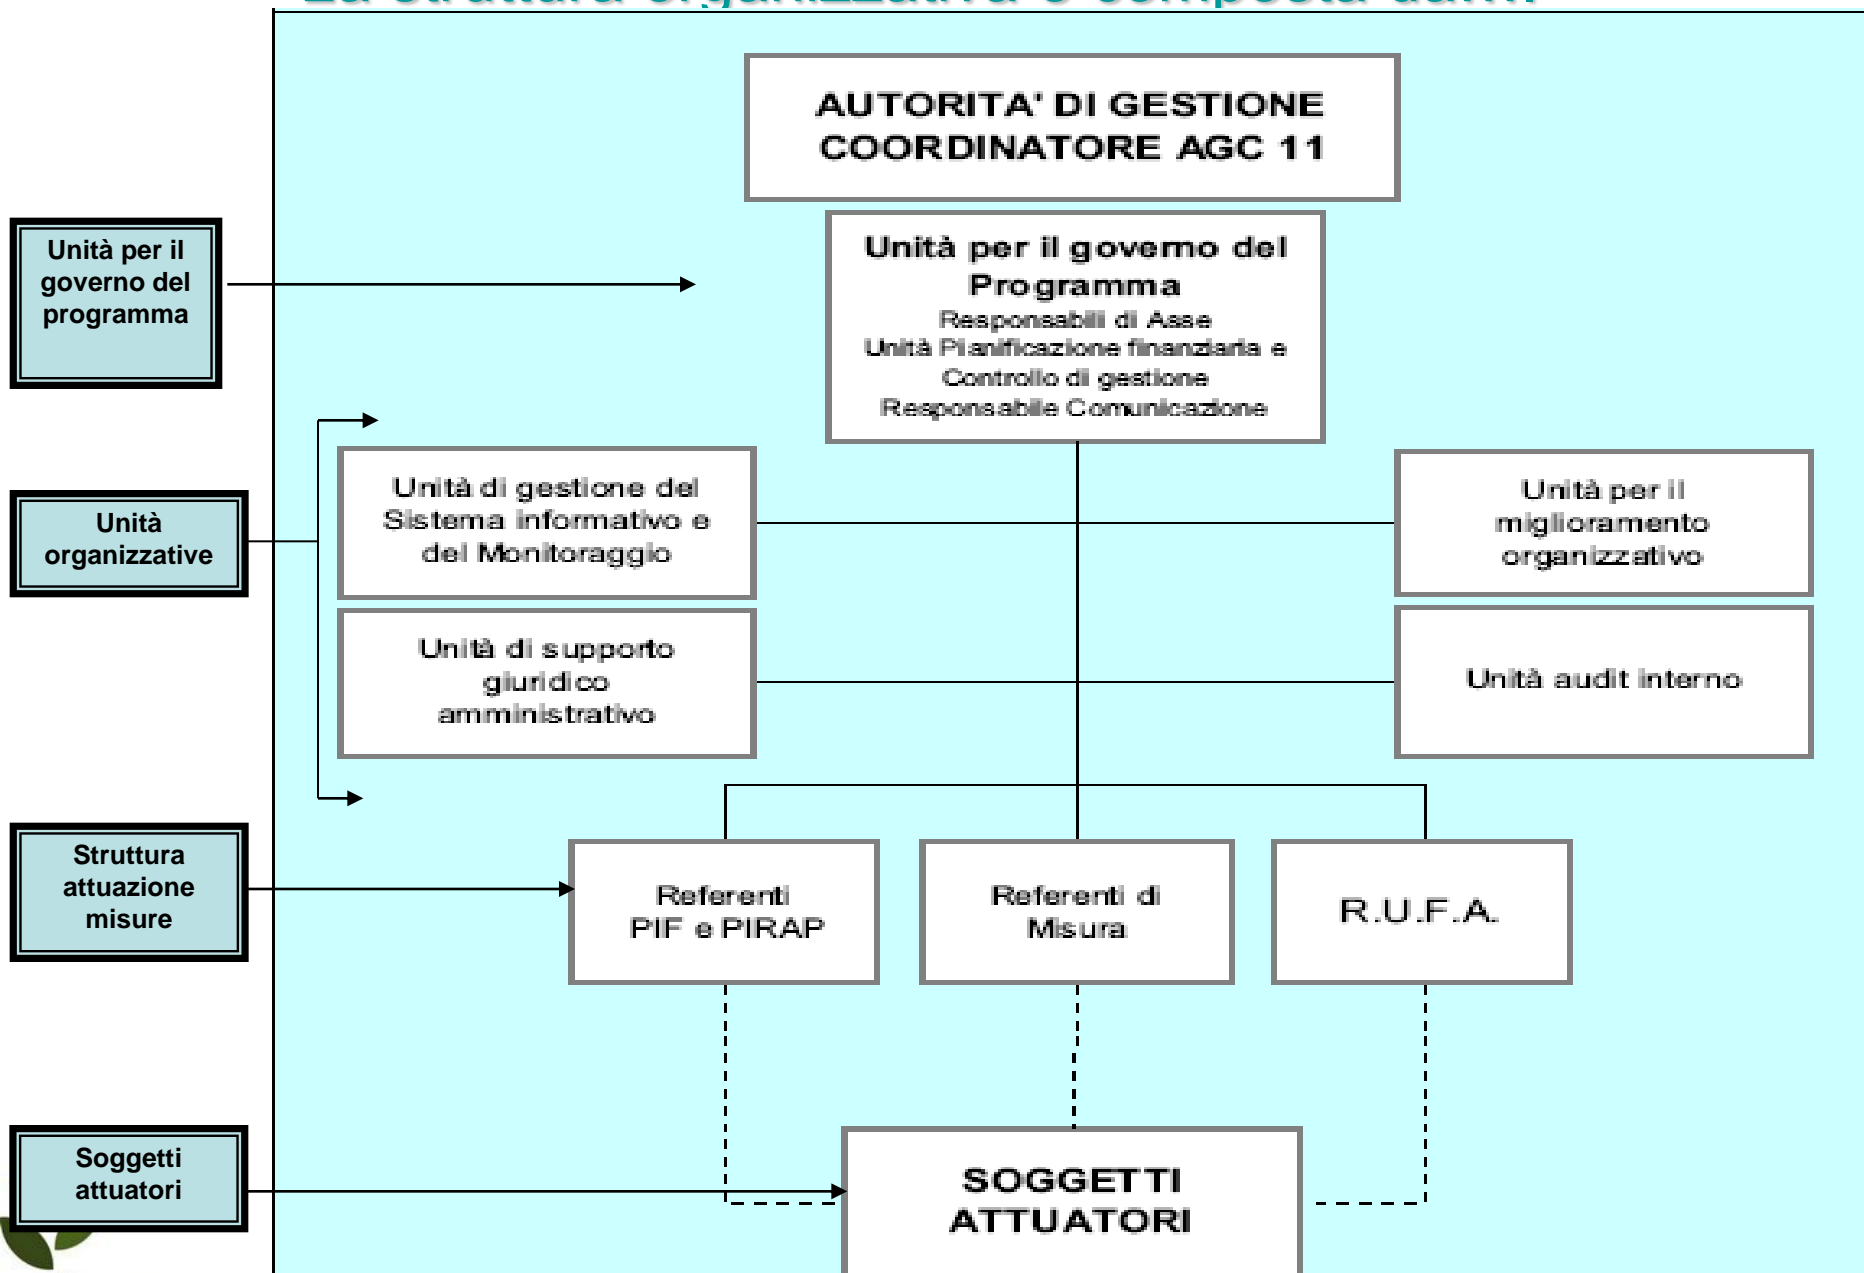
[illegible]

AUTORITA' DI GESTIONE
COORDINATORE AGC 11

Unità per il governo del Programma
Responsabili di Asse
Unità Pianificazione finanziaria e Controllo di gestione
Responsabile Comunicazione

Unità per il governo del programma

Unità organizzative

Unità di gestione del Sistema informativo e del Monitoraggio

Unità per il miglioramento organizzativo

Unità di supporto giuridico amministrativo

Unità audit interno

Struttura attuazione misure

Referenti PIF e PIRAP

Referenti di Misura

R.U.F.A.

Soggetti attuatori

SOGGETTI ATTUATORI